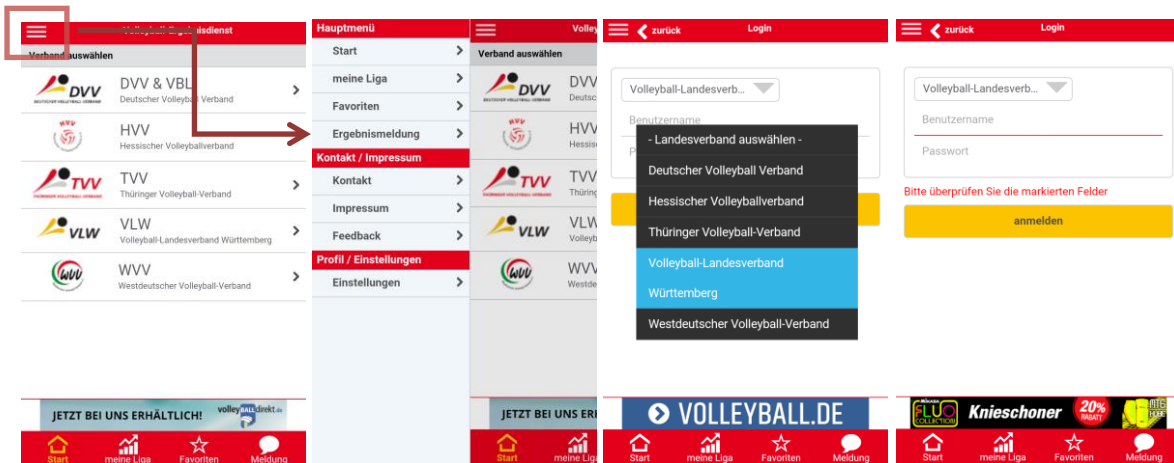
Volleyball Ergebnisdienst
Verband auswählen
DVV
DVV & VBL
Deutscher Volleyball Verband
HVV
HVV
Hessischer Volleyballverband
TVV
TVV
Thüringer Volleyball-Verband
VLW
VLW
Volleyball-Landesverband Württemberg
WVV
WVV
Westdeutscher Volleyball-Verband
JETZT BEI UNS ERHÄLTLICH! volleyballdirekt.de
Start
meine Liga
Favoriten
Meldung

Hauptmenü
Start
meine Liga
Favoriten
Ergebnismeldung
Kontakt / Impressum
Kontakt
Impressum
Feedback
Profil / Einstellungen
Einstellungen

Volley
Verband auswählen
DVV
HVV
TVV
VLW
WVV
JETZT BEI UNS ERHÄ
Start
meine Liga

zurück
Login
Volleyball-Landesverb...
Benutzername
- Landesverband auswählen -
Deutscher Volleyball Verband
Hessischer Volleyballverband
Thüringer Volleyball-Verband
Volleyball-Landesverband Württemberg
Westdeutscher Volleyball-Verband
VOLLEYBALL.DE
Start
meine Liga
Favoriten
Meldung

zurück
Login
Volleyball-Landesverb...
Benutzername
Passwort
Bitte überprüfen Sie die markierten Felder
anmelden
FLUO COLLECTION
Knieschoner
20% RABATT
Start
meine Liga
Favoriten
Meldung